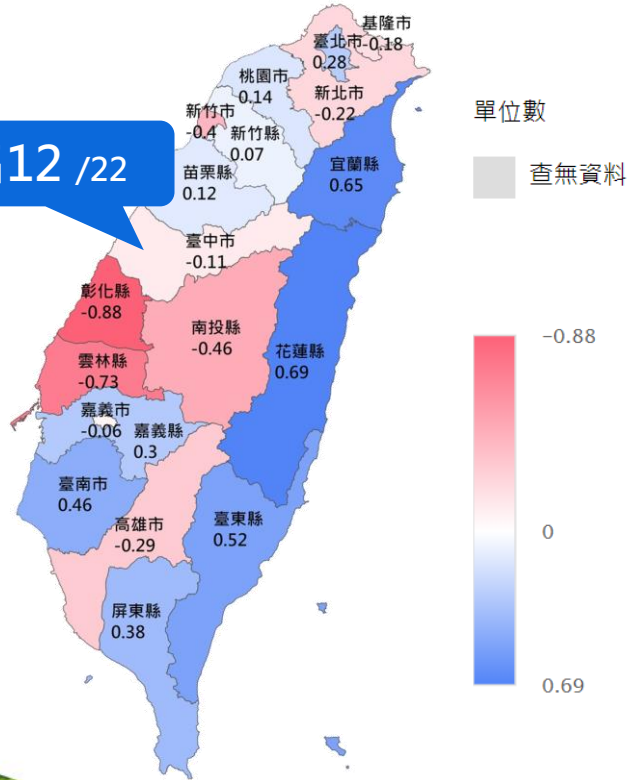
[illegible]12 /22

基隆市
-0.18
臺北市
0.28
桃園市
0.14
新北市
-0.22
新竹市
-0.4
新竹縣
0.07
苗栗縣
0.12
宜蘭縣
0.65
臺中市
-0.11
彰化縣
-0.88
南投縣
-0.46
花蓮縣
0.69
雲林縣
-0.73
嘉義市
-0.06
嘉義縣
0.3
臺南市
0.46
高雄市
-0.29
臺東縣
0.52
屏東縣
0.38

單位數
查無資料

-0.88
0
0.69